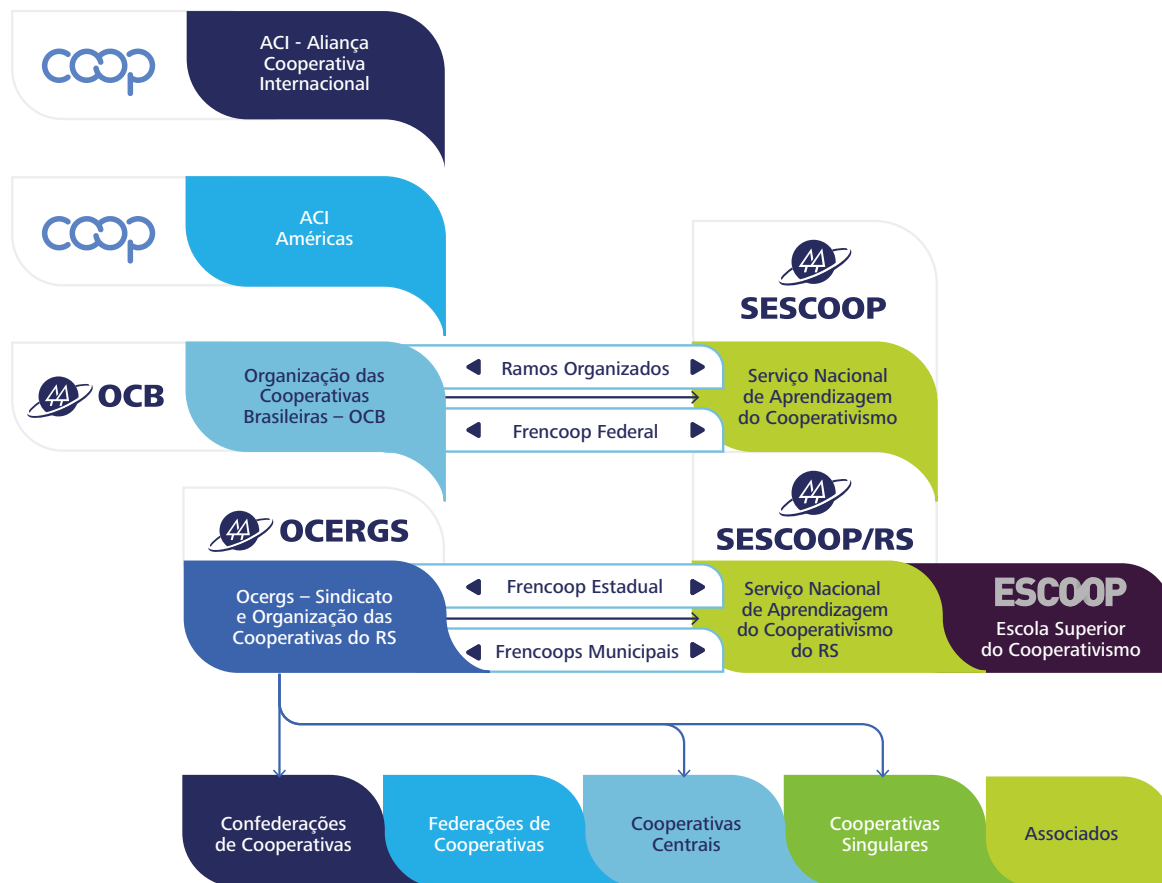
COOP

ACI - Aliança Cooperativa Internacional

COOP

ACI Américas

OCB

Organização das Cooperativas Brasileiras – OCB

Ramos Organizados

Frencoop Federal

SESCOOP

Serviço Nacional de Aprendizagem do Cooperativismo

OCERGS

Ocergs – Sindicato e Organização das Cooperativas do RS

Frencoop Estadual

Frencoops Municipais

SESCOOP/RS

Serviço Nacional de Aprendizagem do Cooperativismo do RS

ESCOOP

Escola Superior do Cooperativismo

Confederações de Cooperativas

Federações de Cooperativas

Cooperativas Centrais

Cooperativas Singulares

Associados